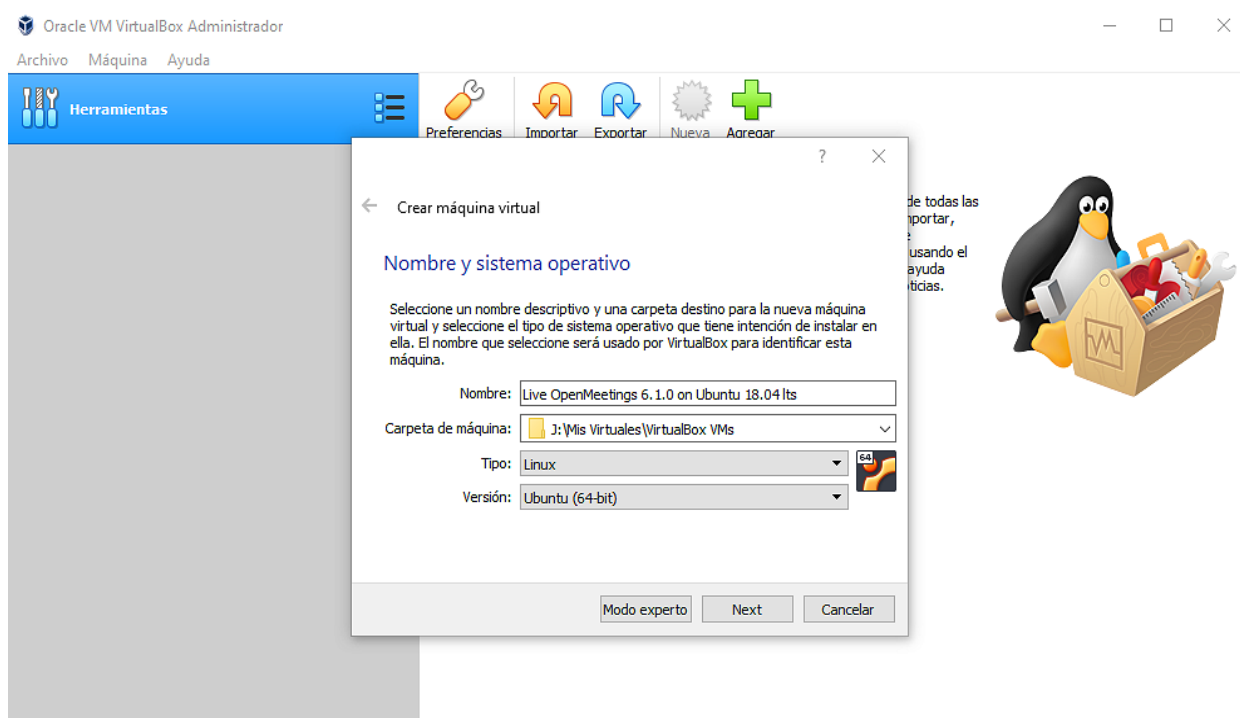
Oracle VM VirtualBox Administrador

Archivo Máquina Ayuda

Herramientas

Preferencias Importar Exportar Nueva Agregar

de todas las
nportar,
e
usando el
ayuda
ticias.

?

Crear máquina virtual

Nombre y sistema operativo

Seleccione un nombre descriptivo y una carpeta destino para la nueva máquina virtual y seleccione el tipo de sistema operativo que tiene intención de instalar en ella. El nombre que seleccione será usado por VirtualBox para identificar esta máquina.

Nombre: Live OpenMeetings 6.1.0 on Ubuntu 18.04 lts

Carpeta de máquina: J:\Mis Virtuales\VirtualBox VMs

Tipo: Linux

Versión: Ubuntu (64-bit)

64

Modo experto Next Cancelar